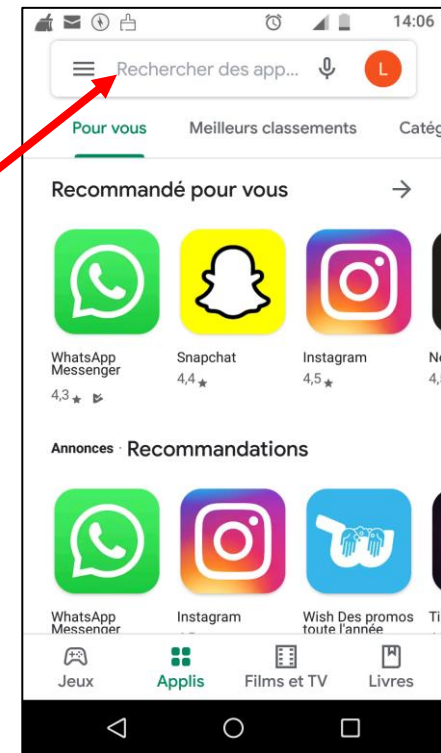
14:06

Rechercher des app...

L

Pour vous Meilleurs classements Catég

Recommandé pour vous →

WhatsApp Messenger
4,3 ★

Snapchat
4,4 ★

Instagram
4,5 ★

N
4,

Annonces · Recommandations

WhatsApp Messenger

Instagram

Wish Des promos toute l'année

Ti

Jeux Applis Films et TV Livres